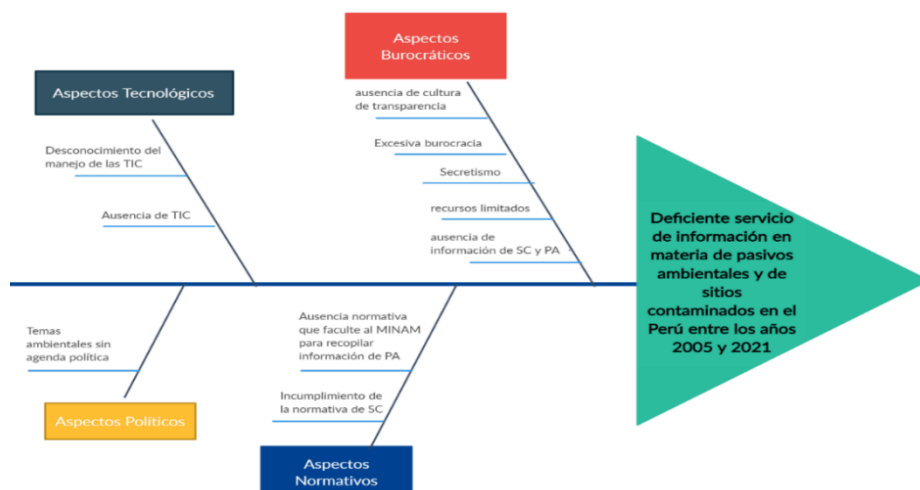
Aspectos Burocráticos

Aspectos Tecnológicos

ausencia de cultura de transparencia

Desconocimiento del manejo de las TIC

Excesiva burocracia

Secretismo

Ausencia de TIC

recursos limitados

ausencia de información de SC y PA

Deficiente servicio de información en materia de pasivos ambientales y de sitios contaminados en el Perú entre los años 2005 y 2021

Temas ambientales sin agenda política

Ausencia normativa que faculte al MINAM para recopilar información de PA

Incumplimiento de la normativa de SC

Aspectos Políticos

Aspectos Normativos